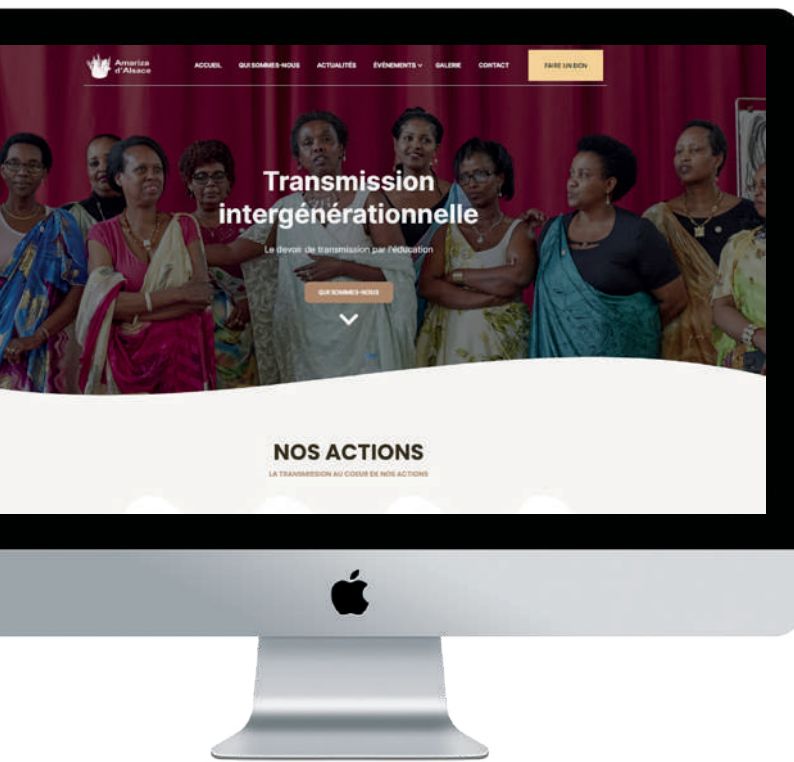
Amariza d'Alsace

ACCUEIL QUI SOMMES-NOUS ACTUALITÉS ÉVÉNEMENTS GALERIE CONTACT FAIRE UN DON

Transmission intergénérationnelle

Le devoir de transmission par l'éducation

QUI SOMMES-NOUS

NOS ACTIONS

LA TRANSMISSION AU COEUR DE NOS ACTIONS